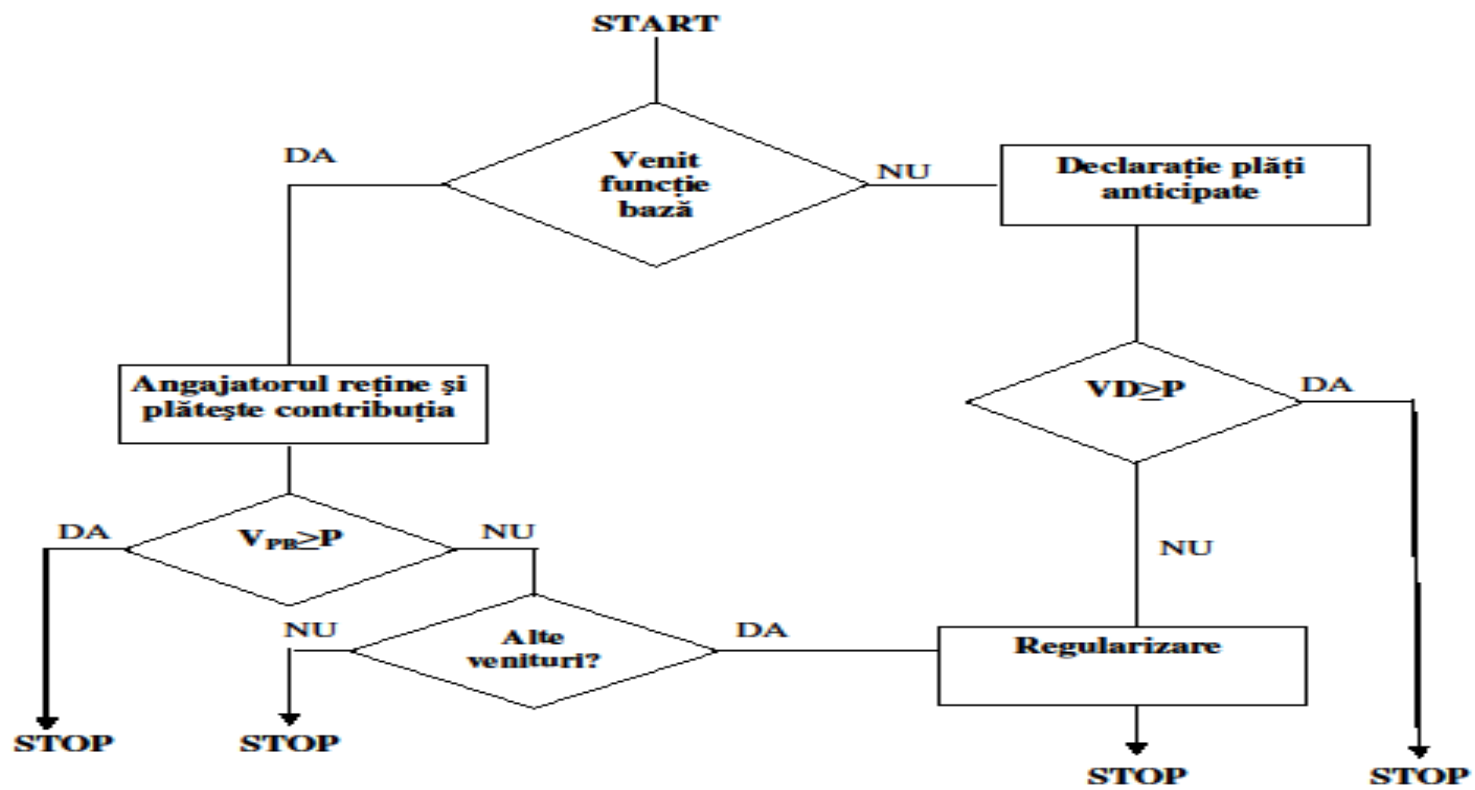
START

Venit funcție bază

DA

NU

Declarație plăți anticipate

Angajatorul reține şi plătește contribuția

VD≥P

DA

$V_{PB}$≥P

DA

NU

NU

NU

Alte venituri?

DA

Regularizare

STOP

STOP

STOP

STOP